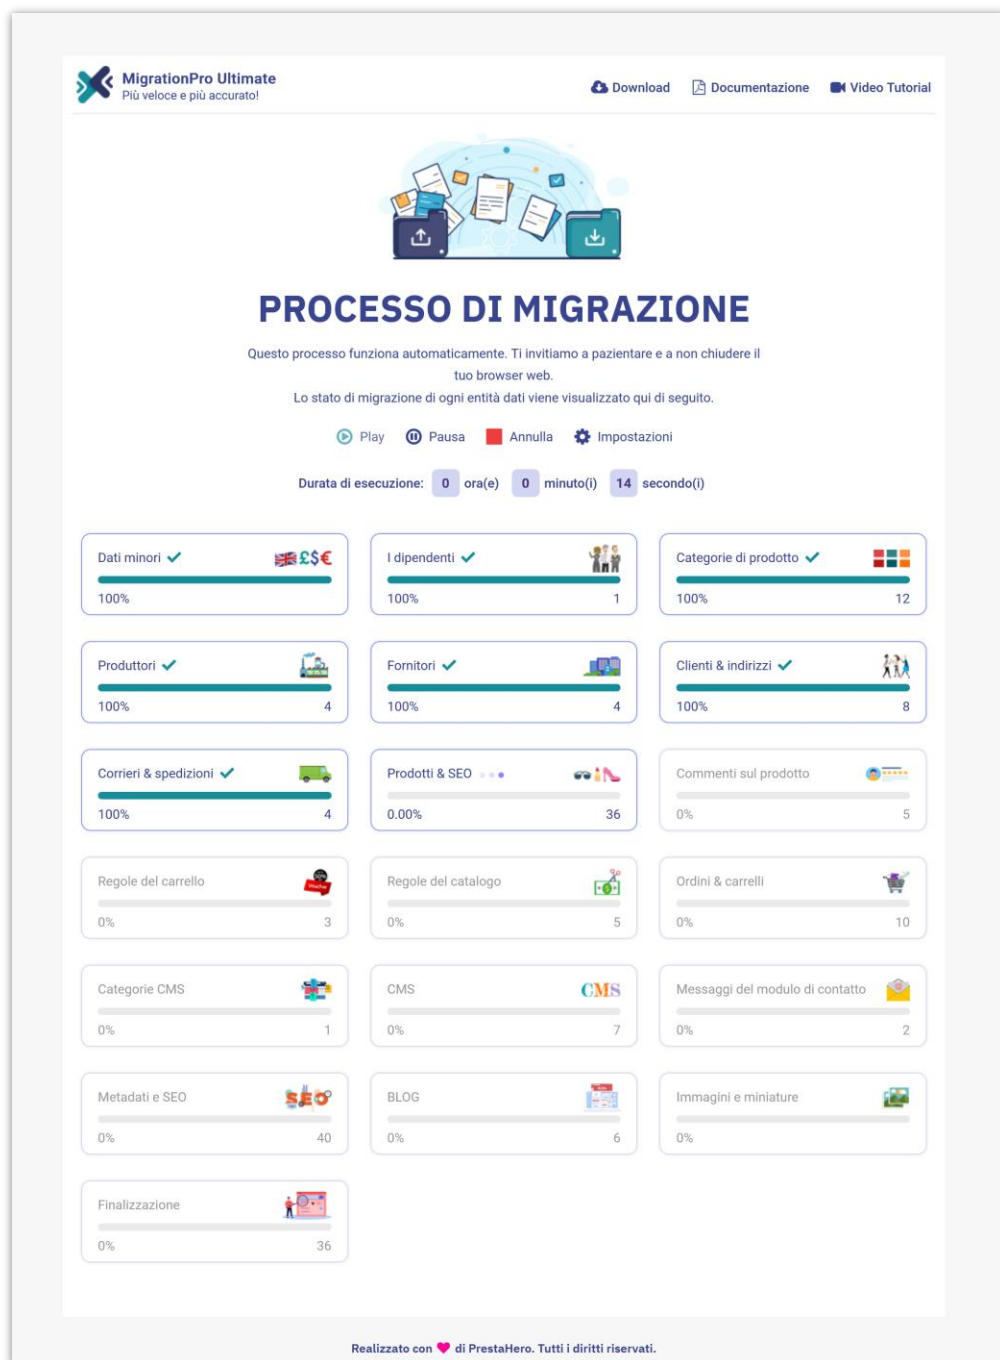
MigrationPro Ultimate
Più veloce e più accurato!

Download  Documentazione  Video Tutorial

PROCESSO DI MIGRAZIONE

Questo processo funziona automaticamente. Ti invitiamo a pazientare e a non chiudere il tuo browser web.
Lo stato di migrazione di ogni entità dati viene visualizzato qui di seguito.

Play  Pausa  Annulla  Impostazioni

Durata di esecuzione: 0 ora(e) 0 minuto(i) 14 secondo(i)

Dati minori
£$€
100%

I dipendenti
100% 1

Categorie di prodotto
100% 12

Produttori
100% 4

Fornitori
100% 4

Clienti & indirizzi
100% 8

Corrieri & spedizioni
100% 4

Prodotti & SEO
0.00% 36

Commenti sul prodotto
0% 5

Regole del carrello
0% 3

Regole del catalogo
0% 5

Ordini & carrelli
0% 10

Categorie CMS
0% 1

CMS
CMS
0% 7

Messaggi del modulo di contatto
0% 2

Metadati e SEO
SEO
0% 40

BLOG
0% 6

Immagini e miniature
0%

Finalizzazione
0% 36

Realizzato con ♥ di PrestaHero. Tutti i diritti riservati.